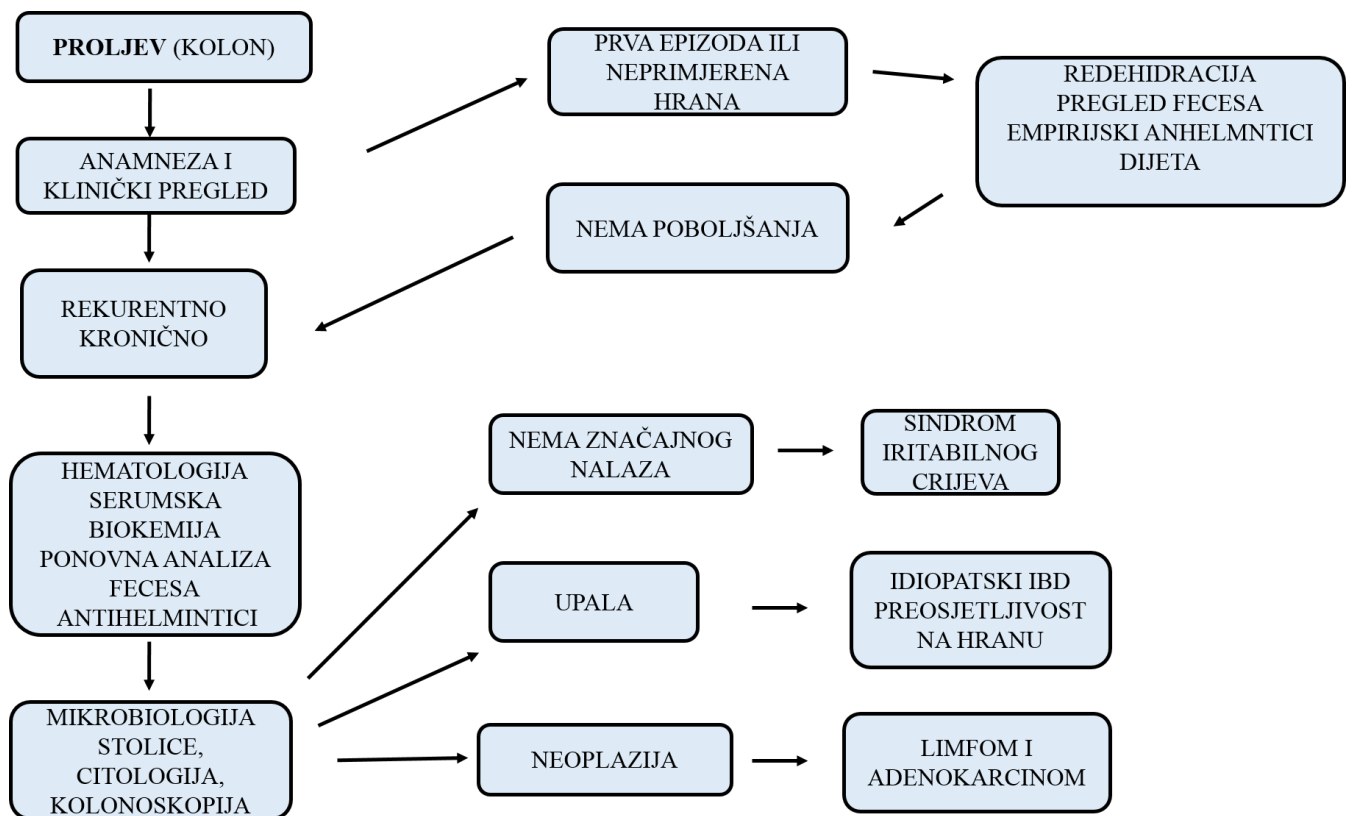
PROLJEV (KOLON)

ANAMNEZA I KLINIČKI PREGLED

PRVA EPIZODA ILI NEPRIMJERENA HRANA

REDEHIDRACIJA
PREGLED FECESA
EMPIRIJSKI ANHELMNTICI
DIJETA

NEMA POBOLJŠANJA

REKURENTNO KRONIČNO

HEMATOLOGIJA
SERUMSKA BIOKEMIJA
PONOVNA ANALIZA FECESA
ANTIHELMINTICI

MIKROBIOLOGIJA STOLICE, CITOLOGIJA, KOLONOSKOPIJA

NEMA ZNAČAJNOG NALAZA

SINDROM IRITABILNOG CRIJEVA

UPALA

IDIOPATSKI IBD
PREOSJETLJIVOST NA HRANU

NEOPLAZIJA

LIMFOM I ADENOKARCINOM